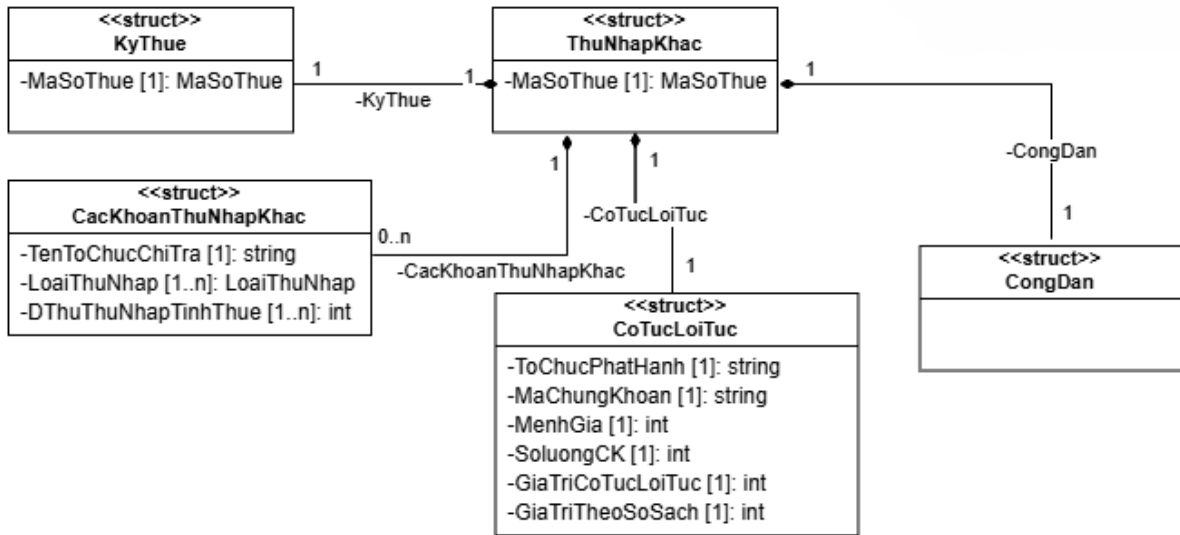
<<struct>>
KyThue

-MaSoThue [1]: MaSoThue

1

-KyThue

1

<<struct>>
ThuNhapKhac

-MaSoThue [1]: MaSoThue

1

-CongDan

1

1

1

<<struct>>
CacKhoanThuNhapKhac

-TenToChucChiTra [1]: string
-LoaiThuNhap [1..n]: LoaiThuNhap
-DThuThuNhapTinhThue [1..n]: int

0..n

-CacKhoanThuNhapKhac

-CoTucLoiTuc

1

<<struct>>
CoTucLoiTuc

-ToChucPhatHanh [1]: string
-MaChungKhoan [1]: string
-MenhGia [1]: int
-SoluongCK [1]: int
-GiaTriCoTucLoiTuc [1]: int
-GiaTriTheoSoSach [1]: int

<<struct>>
CongDan